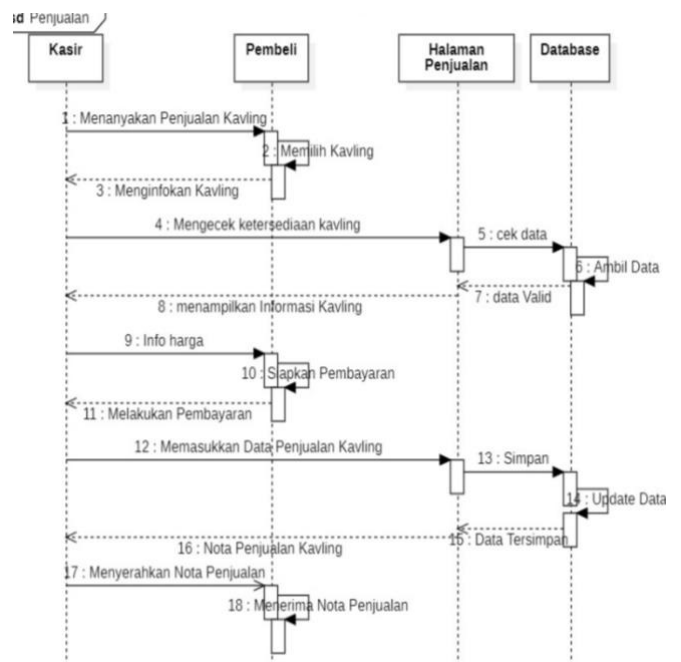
sd Penjualan

Kasir

Pembeli

Halaman Penjualan

Database

1 : Menanyakan Penjualan Kavling

2 : Memilih Kavling

3 : Menginfokan Kavling

4 : Mengecek ketersediaan kavling

5 : cek data

6 : Ambil Data

7 : data Valid

8 : menampilkan Informasi Kavling

9 : Info harga

10 : Siapkan Pembayaran

11 : Melakukan Pembayaran

12 : Memasukkan Data Penjualan Kavling

13 : Simpan

14 : Update Data

15 : Data Tersimpan

16 : Nota Penjualan Kavling

17 : Menyerahkan Nota Penjualan

18 : Menerima Nota Penjualan